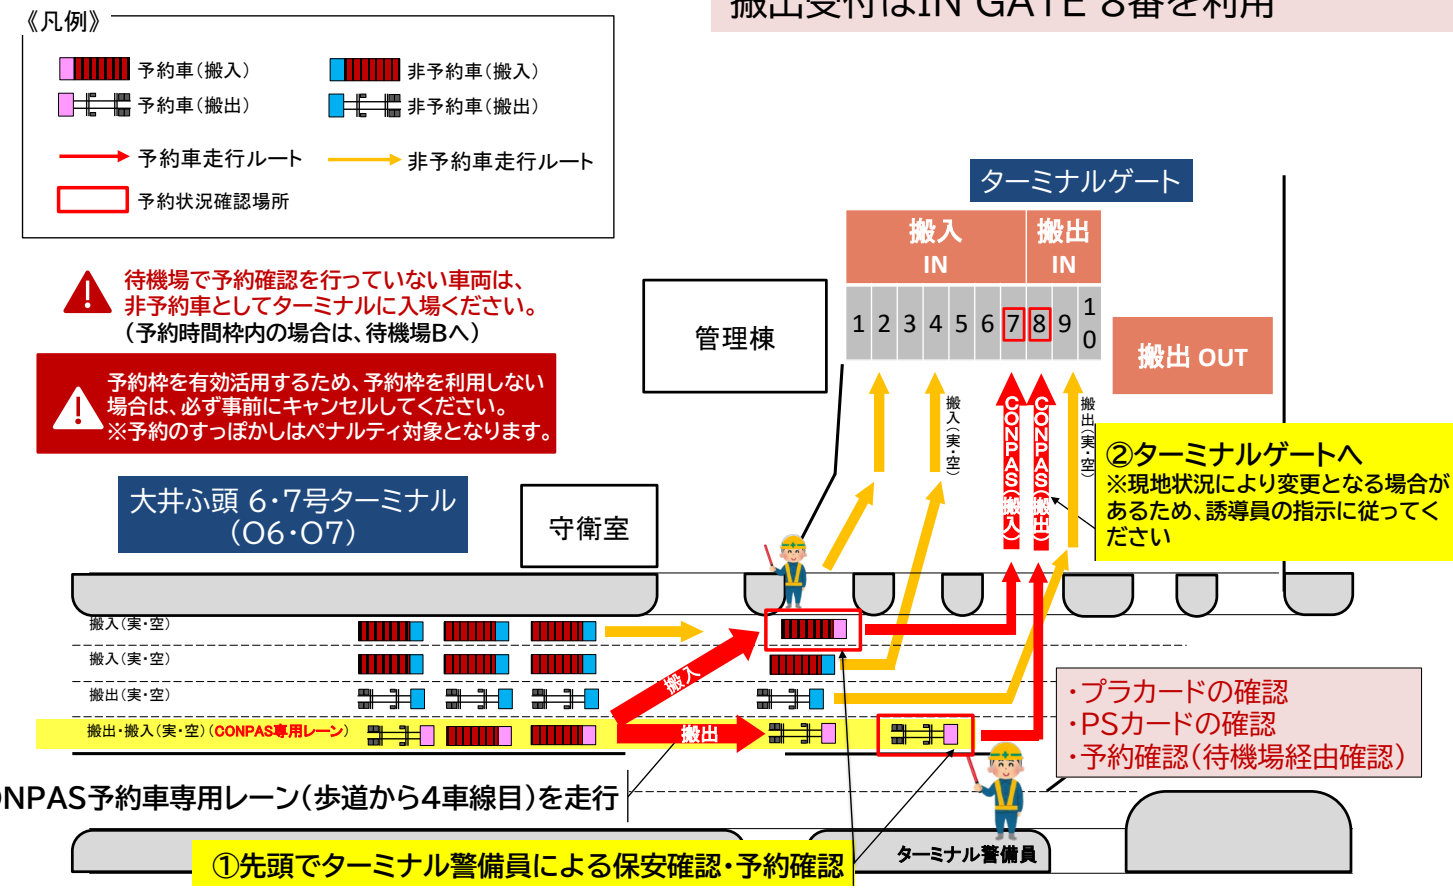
搬出受付はIN GATE 8番を利用

《凡例》
予約車(搬入)
非予約車(搬入)
予約車(搬出)
非予約車(搬出)
予約車走行ルート
非予約車走行ルート
予約状況確認場所

待機場で予約確認を行っていない車両は、非予約車としてターミナルに入場ください。
(予約時間枠内の場合は、待機場Bへ)

予約枠を有効活用するため、予約枠を利用しない場合は、必ず事前にキャンセルしてください。
※予約のすっぽかしはペナルティ対象となります。

大井ふ頭 6・7号ターミナル
(O6・O7)

守衛室

管理棟

ターミナルゲート

搬入
IN

搬出
IN

1 2 3 4 5 6 7 8 9 10

搬出 OUT

搬入(実・空)

CONPAS搬入

CONPAS搬出

搬出(実・空)

②ターミナルゲートへ
※現地状況により変更となる場合があるため、誘導員の指示に従ってください

搬入(実・空)
搬入(実・空)
搬出(実・空)
搬出・搬入(実・空)(CONPAS専用レーン)

搬入
搬出

・プラカードの確認
・PSカードの確認
・予約確認(待機場経由確認)

ONPAS予約車専用レーン(歩道から4車線目)を走行

①先頭でターミナル警備員による保安確認・予約確認

ターミナル警備員